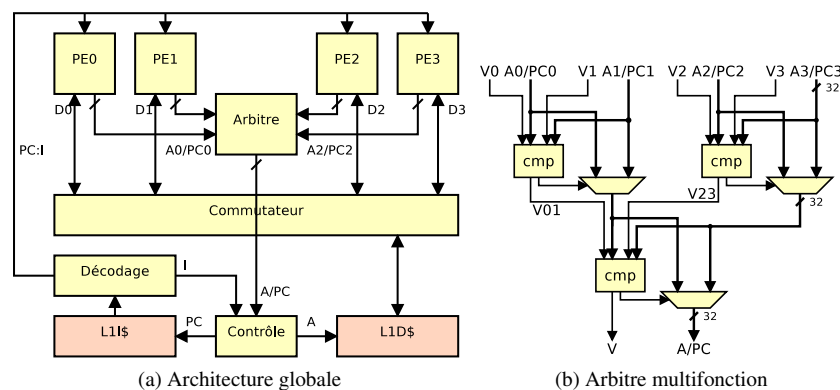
PE0
PE1
PE2
PE3
D0
D1
D2
D3
PC:I
Arbitre
A0/PC0
A2/PC2
Commutateur
Décodage
I
A/PC
L1I$
PC
Contrôle
A
L1D$
(a) Architecture globale

V0 A0/PC0
V1 A1/PC1
V2 A2/PC2
V3 A3/PC3
32
cmp
cmp
V01
V23
32
cmp
32
V
A/PC
(b) Arbitre multifonction